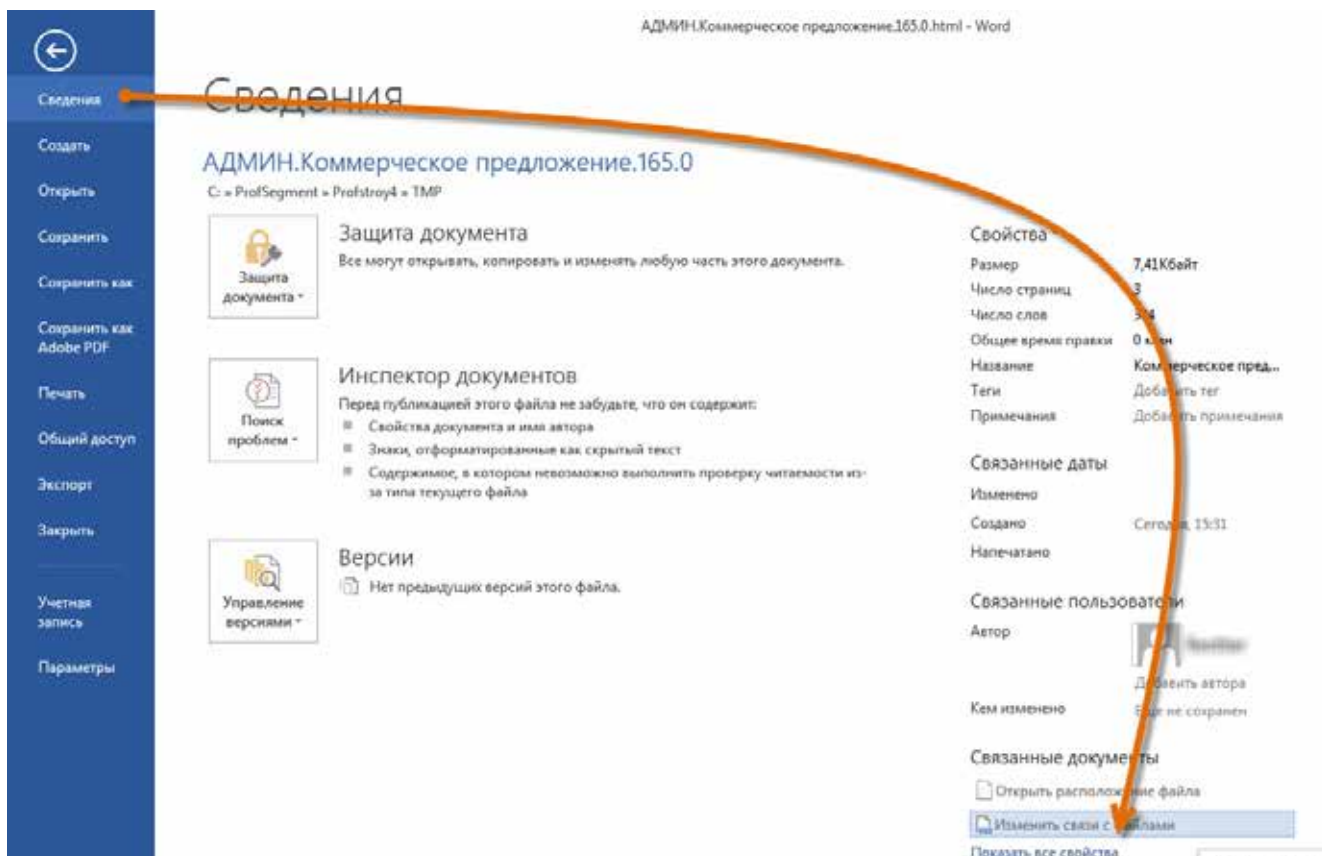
АДМИН.Коммерческое предложение.165.0.html - Word

Сведения
Создать
Открыть
Сохранить
Сохранить как
Сохранить как Adobe PDF
Печать
Общий доступ
Экспорт
Закрыть
Учетная запись
Параметры

Сведения

АДМИН.Коммерческое предложение.165.0
C: » ProfSegment » Profstroy4 » TMP

Защита документа
Защита документа
Все могут открывать, копировать и изменять любую часть этого документа.

Поиск проблем
Инспектор документов
Перед публикацией этого файла не забудьте, что он содержит:
Свойства документа и имя автора
Знаки, отформатированные как скрытый текст
Содержимое, в котором невозможно выполнить проверку читаемости из-за типа текущего файла

Управление версиями
Версии
Нет предыдущих версий этого файла.

Свойства
| | |
|---|---|
| Размер | 7,41Кбайт |
| Число страниц | 3 |
| Число слов | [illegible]4 |
| Общее время правки | 0 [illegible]н |
| Название | Ком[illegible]ерческое пред... |
| Теги | Доба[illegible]ить тег |
| Примечания | Доба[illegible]ть примечания |

Связанные даты
| | |
|---|---|
| Изменено | |
| Создано | Сегод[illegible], 15:31 |
| Напечатано | |

Связанные пользовате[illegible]и
Автор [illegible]
До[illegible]бавить автора
Кем изменено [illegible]е не сохранен

Связанные докуме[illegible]ты
Открыть располож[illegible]ие файла
Изменить связи с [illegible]йлами
Показать все свойства